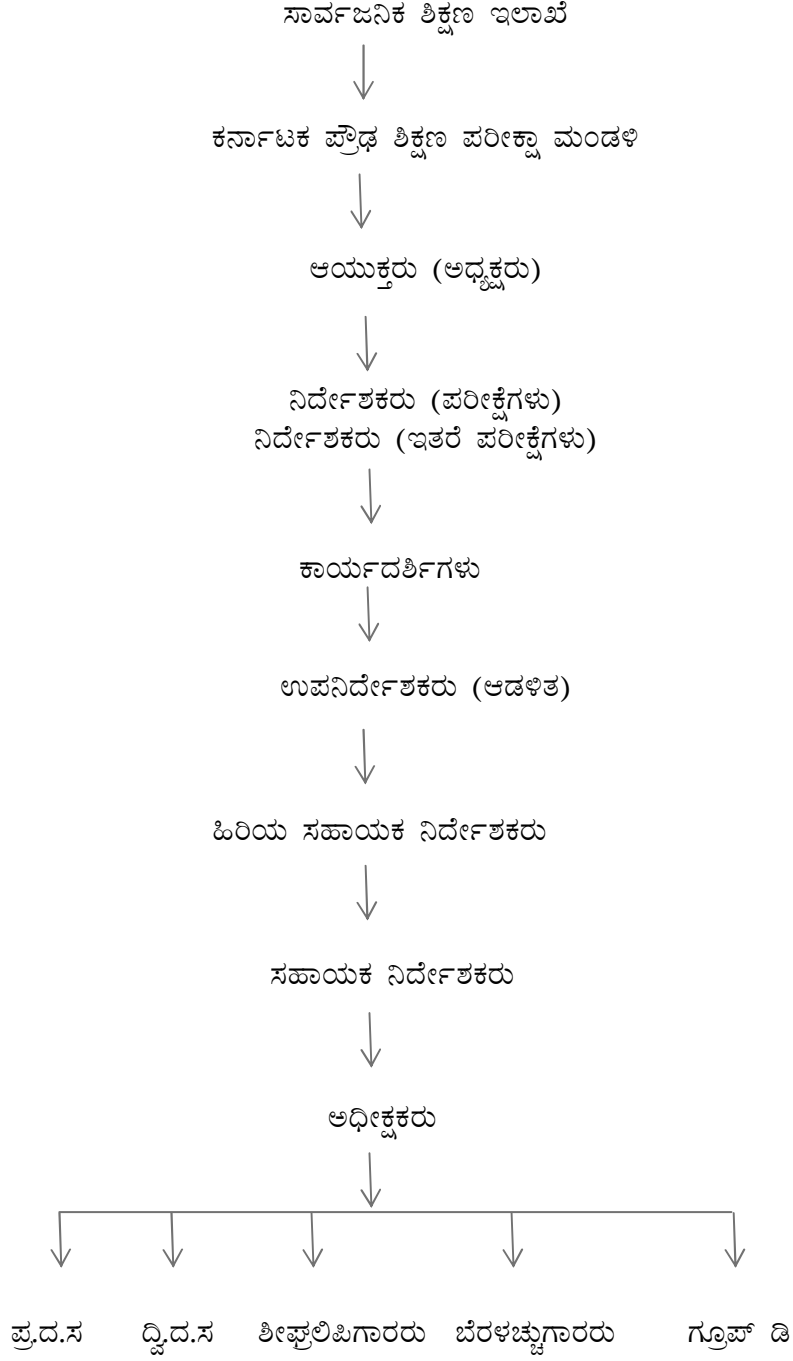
ಸಾರ್ವಜನಿಕ ಶಿಕ್ಷಣ ಇಲಾಖೆ

ಕರ್ನಾಟಕ ಪ್ರೌಢ ಶಿಕ್ಷಣ ಪರೀಕ್ಷಾ ಮಂಡಳಿ

ಆಯುಕ್ತರು (ಅಧ್ಯಕ್ಷರು)

ನಿರ್ದೇಶಕರು (ಪರೀಕ್ಷೆಗಳು)
ನಿರ್ದೇಶಕರು (ಇತರೆ ಪರೀಕ್ಷೆಗಳು)

ಕಾರ್ಯದರ್ಶಿಗಳು

ಉಪನಿರ್ದೇಶಕರು (ಆಡಳಿತ)

ಹಿರಿಯ ಸಹಾಯಕ ನಿರ್ದೇಶಕರು

ಸಹಾಯಕ ನಿರ್ದೇಶಕರು

ಅಧೀಕ್ಷಕರು

ಪ್ರ.ದ.ಸ ದ್ವಿ.ದ.ಸ ಶೀಘ್ರಲಿಪಿಗಾರರು ಬೆರಳಚ್ಚುಗಾರರು ಗ್ರೂಪ್ ಡಿ